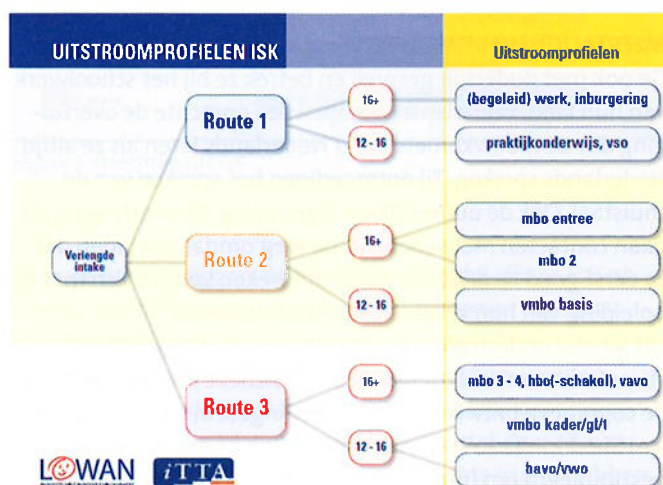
UITSTROOMPROFIELEN ISK

Uitstroomprofielen

Verlengde intake

Route 1

16+

(begeleid) werk, inburgering

12 - 16

praktijkonderwijs, vso

Route 2

16+

mbo entree

mbo 2

12 - 16

vmbo basis

Route 3

16+

mbo 3 - 4, hbo(-schakel), vavo

12 - 16

vmbo kader/gl/t

havo/vwo

LOWAN

iTTA